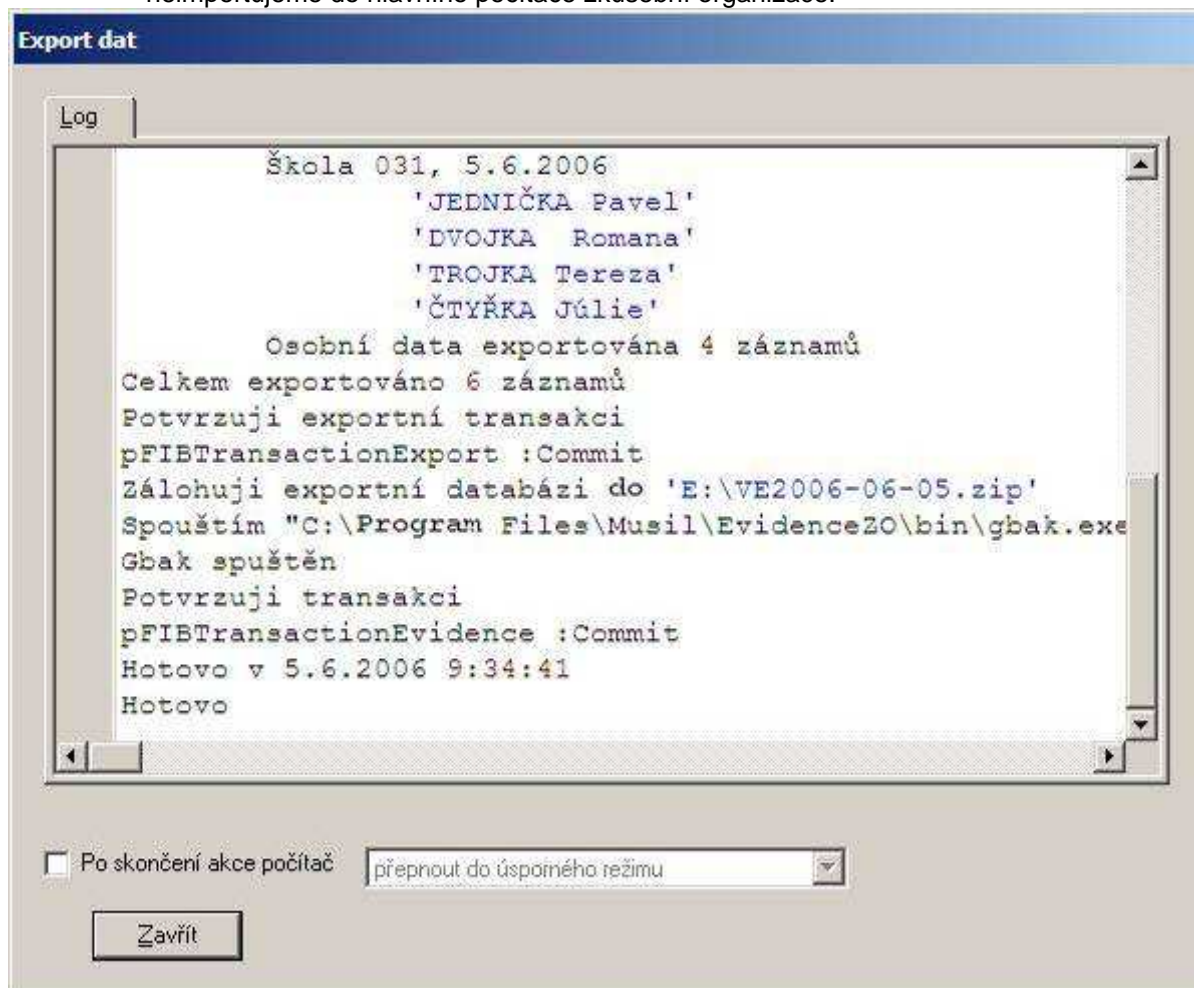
naimportujeme do hlavního počítače Zkušební organizace.

Export dat

Log

Škola 031, 5.6.2006
'JEDNIČKA Pavel'
'DVOJKA Romana'
'TROJKA Tereza'
'ČTYŘKA Júlie'
Osobní data exportována 4 záznamů
Celkem exportováno 6 záznamů
Potvrzuji exportní transakci
pFIBTransactionExport :Commit
Zálohuji exportní databázi do 'E:\VE2006-06-05.zip'
Spouštím "C:\Program Files\Musil\EvidenceZO\bin\gbak.exe
Gbak spuštěn
Potvrzuji transakci
pFIBTransactionEvidence :Commit
Hotovo v 5.6.2006 9:34:41
Hotovo

Po skončení akce počítač
přepnout do úsporného režimu

Zavřít